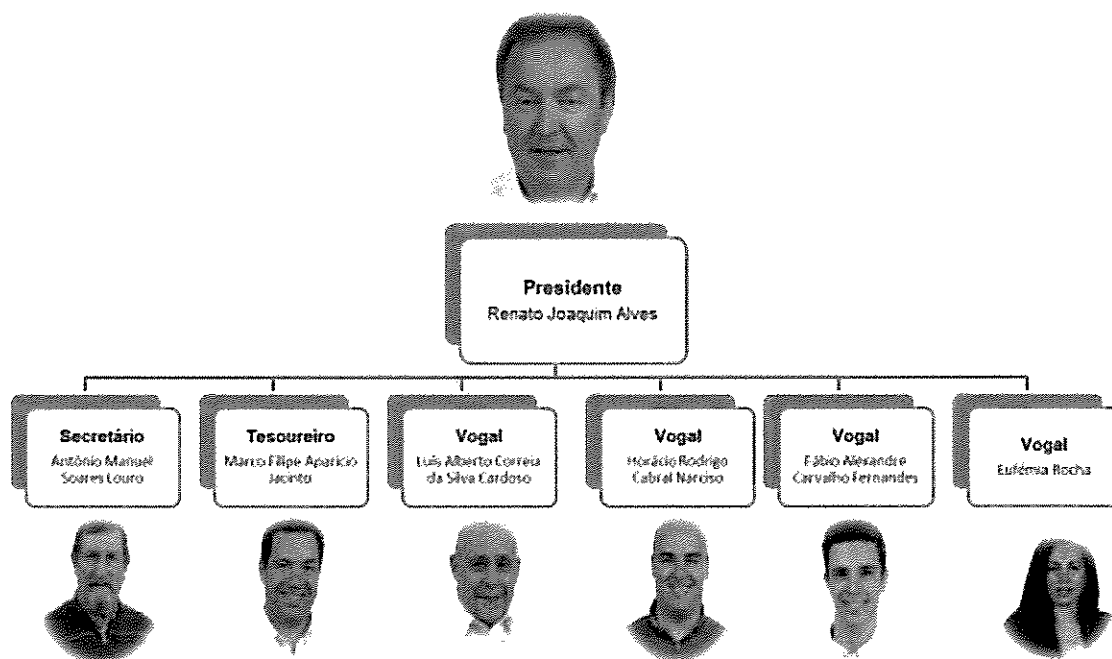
Presidente
Renato Joaquim Alves

Secretário
António Manuel Soares Louro

Tesoureiro
Marco Filipe Aparicio Jacinto

Vogal
Luís Alberto Correia da Silva Cardoso

Vogal
Horácio Rodrigo Cabral Narciso

Vogal
Fábio Alexandre Carvalho Fernandes

Vogal
Eufémia Rocha